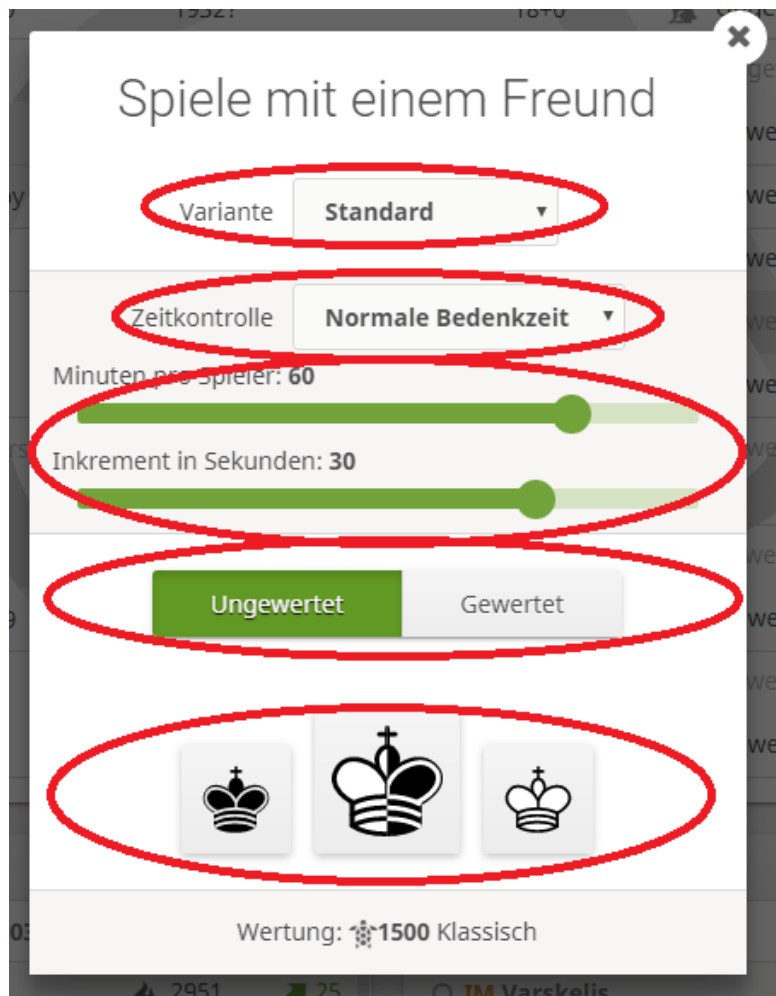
1932?

18+0

Spiele mit einem Freund

Variante Standard

Zeitkontrolle Normale Bedenkzeit

Minuten pro Spieler: 60

Inkrement in Sekunden: 30

Ungewertet Gewertet

Wertung: 1500 Klassisch

2951 25 IM Varskelis

we
we
we
we
we
we
we
we
we
we